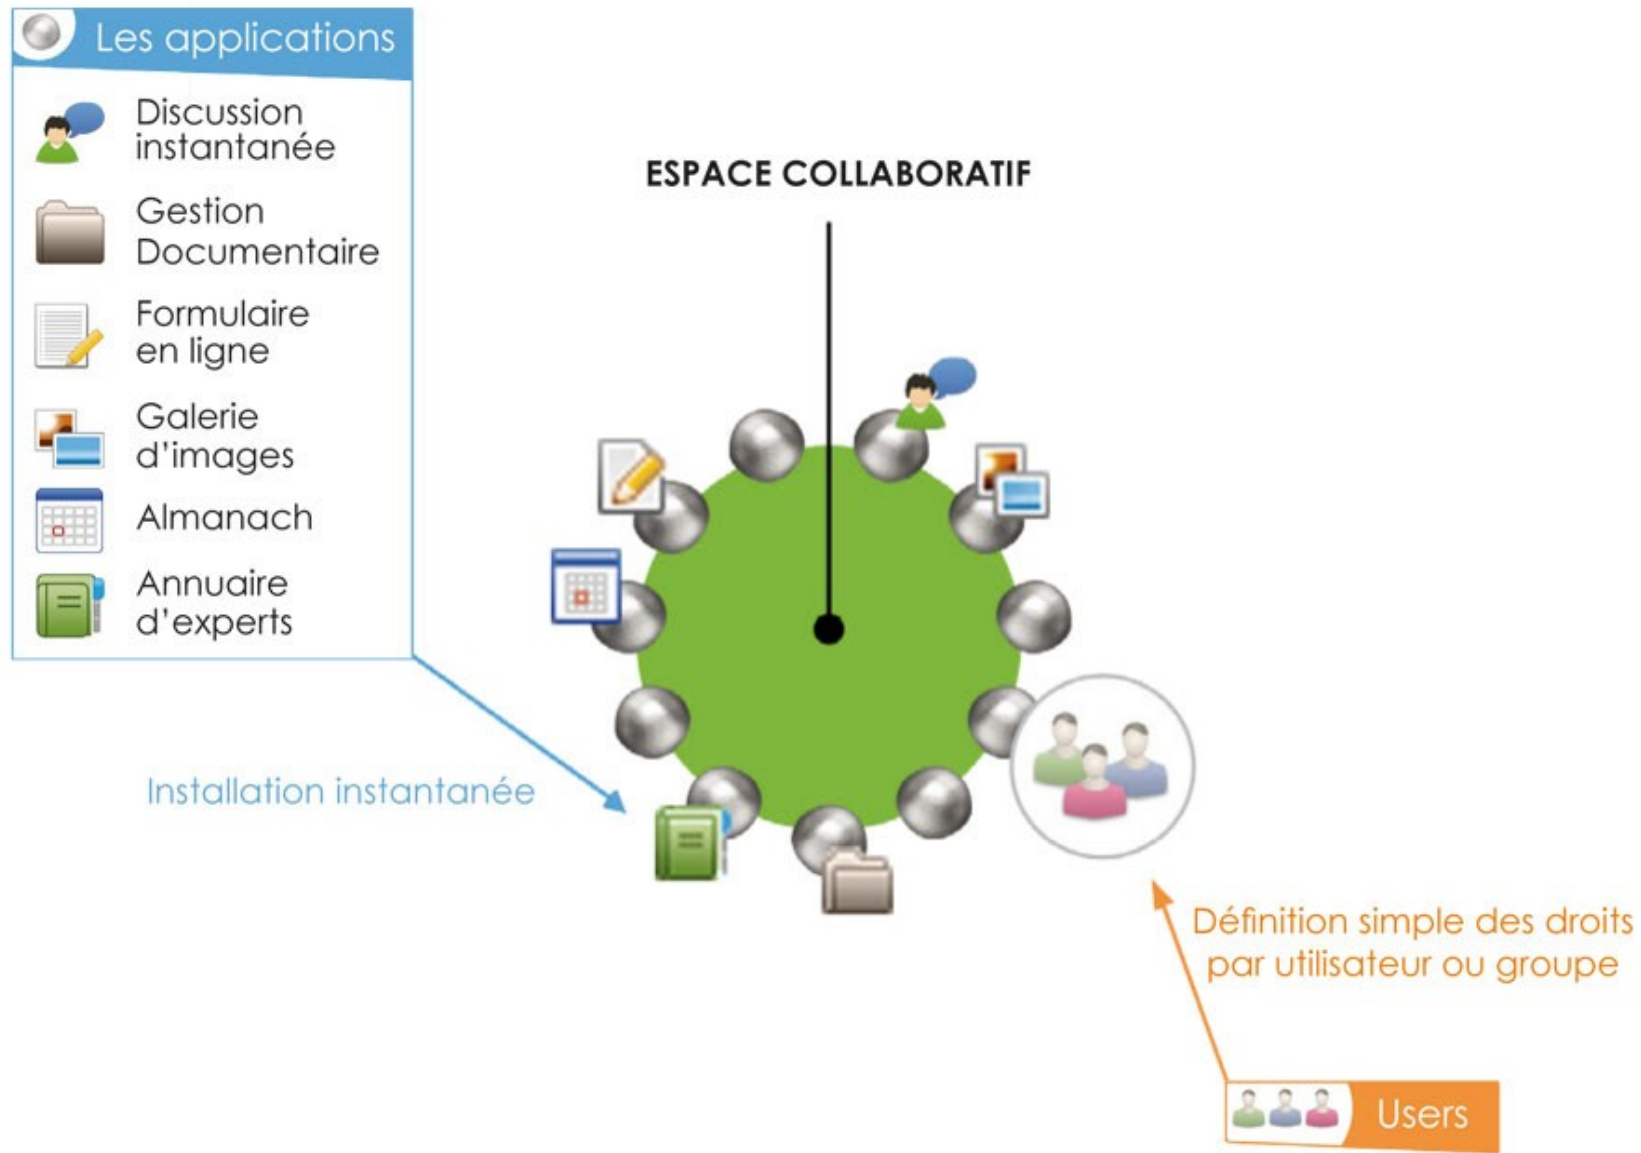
Les applications

Discussion instantanée

Gestion Documentaire

Formulaire en ligne

Galerie d'images

Almanach

Annuaire d'experts

ESPACE COLLABORATIF

Installation instantanée

Définition simple des droits par utilisateur ou groupe

Users